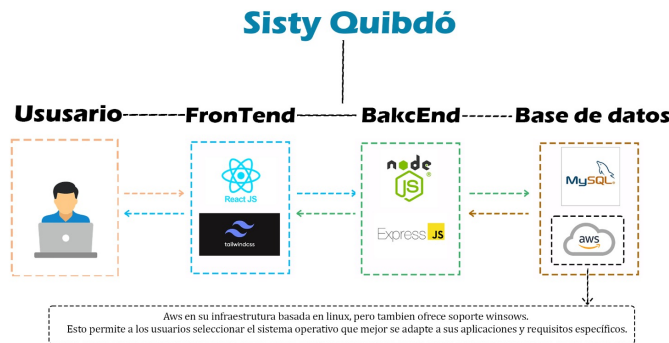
Sisty Quibdó

Ususario

FronTend

BakcEnd

Base de datos

React JS

tailwindcss

node JS

Express JS

MySQL

aws

Aws en su infraestrutura basada en linux, pero tambien ofrece soporte winsows.
Esto permite a los usuarios seleccionar el sistema operativo que mejor se adapte a sus aplicaciones y requisitos especificos.